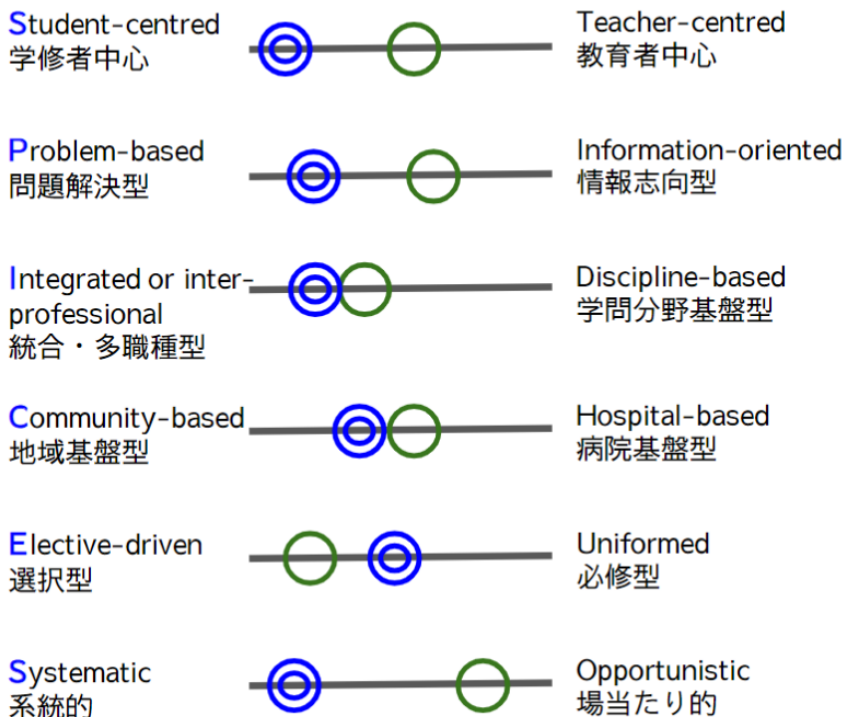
Student-centred
学修者中心

Teacher-centred
教育者中心

Problem-based
問題解決型

Information-oriented
情報志向型

Integrated or inter-professional
統合・多職種型

Discipline-based
学問分野基盤型

Community-based
地域基盤型

Hospital-based
病院基盤型

Elective-driven
選択型

Uniformed
必修型

Systematic
系統的

Opportunistic
場当たり的